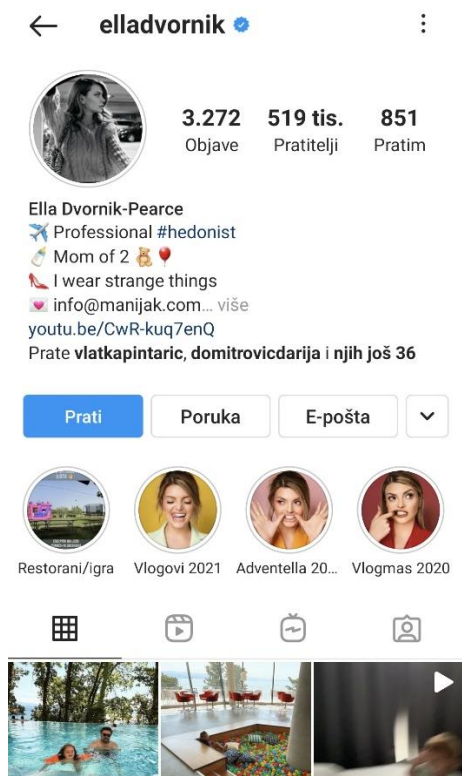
← elladvornik

3.272 Objave
519 tis. Pratitelji
851 Pratim

Ella Dvornik-Pearce
✈️ Professional #hedonist
🍼 Mom of 2 🧸🎈
👠 I wear strange things
💌 info@manijak.com... više
youtu.be/CwR-kuq7enQ
Prate vlatkapintaric, domitrovicdarija i njih još 36

Prati
Poruka
E-pošta

Restorani/igra
Vlogovi 2021
Adventella 20...
Vlogmas 2020